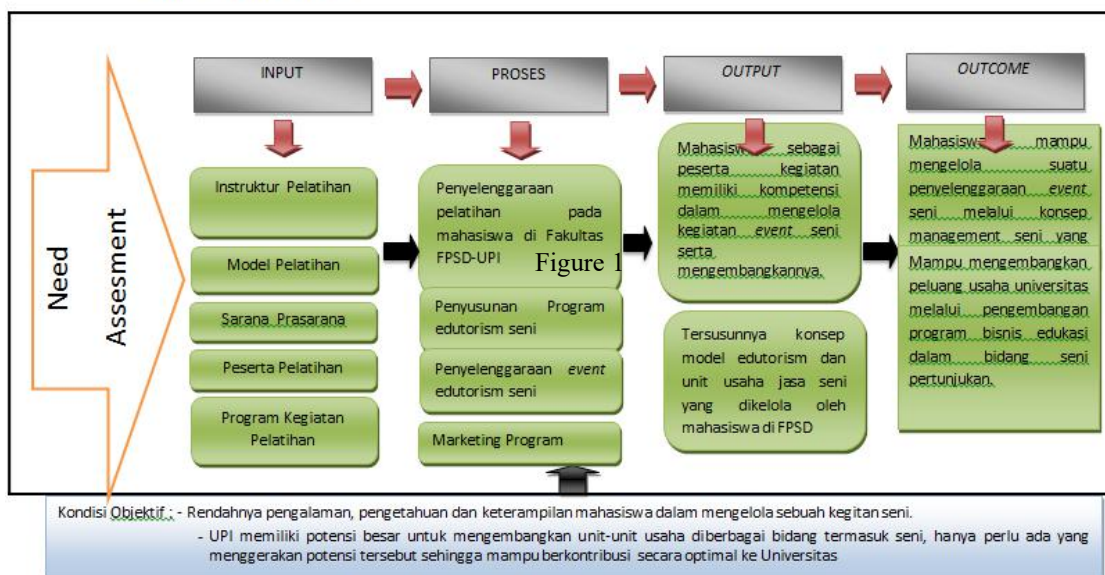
Need Assesment

INPUT

PROSES

OUTPUT

OUTCOME

Instruktur Pelatihan

Model Pelatihan

Sarana Prasarana

Peserta Pelatihan

Program Kegiatan Pelatihan

Penyelenggaraan pelatihan pada mahasiswa di Fakultas FPSD-UPI

Figure 1

Penyusunan Program edutorism seni

Penyelenggaraan *event* edutorism seni

Marketing Program

Mahasiswa sebagai peserta kegiatan memiliki kompetensi dalam mengelola kegiatan *event* seni serta mengembangkannya.

Tersusunnya konsep model edutorism dan unit usaha jasa seni yang dikelola oleh mahasiswa di FPSD

Mahasiswa mampu mengelola suatu penyelenggaraan *event* seni melalui konsep management seni yang

Mampu mengembangkan peluang usaha universitas melalui pengembangan program bisnis edukasi dalam bidang seni pertunjukan.

Kondisi Objektif : - Rendahnya pengalaman, pengetahuan dan keterampilan mahasiswa dalam mengelola sebuah kegitan seni.

- UPI memiliki potensi besar untuk mengembangkan unit-unit usaha diberbagai bidang termasuk seni, hanya perlu ada yang menggerakan potensi tersebut sehingga mampu berkontribusi secara optimal ke Universitas